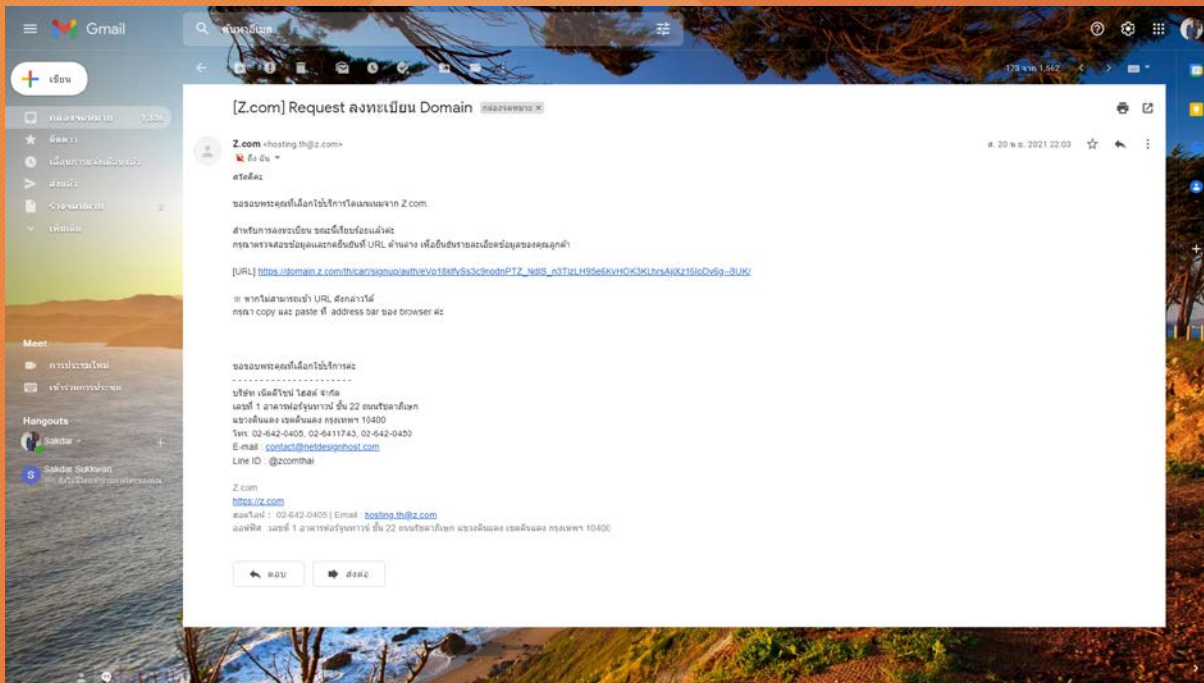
Gmail

ค้นหาอีเมล

เขียน

กล่องจดหมาย 1,336
ติดดาว
เลื่อนการแจ้งเตือนแล้ว
ส่งแล้ว
ร่างจดหมาย 3
เพิ่มเติม

Meet
การประชุมใหม่
เข้าร่วมการประชุม

Hangouts
Sakdar
Sakdar Sukkwan

173 จาก 1,562

[Z.com] Request ลงทะเบียน Domain กล่องจดหมาย ×

Z.com <hosting.th@z.com>
ถึง ฉัน

ส. 20 พ.ย. 2021 22:03

สวัสดีค่ะ

ขอขอบพระคุณที่เลือกใช้บริการโดเมนเนมจาก Z.com

สำหรับการลงทะเบียน ขณะนี้เรียบร้อยแล้วค่ะ
กรุณาตรวจสอบข้อมูลและกดยืนยันที่ URL ด้านล่าง เพื่อยืนยันรายละเอียดข้อมูลของคุณลูกค้า

[URL] https://domain.z.com/th/cart/signup/auth/eVp18kIfySs3c9nodnPTZ_NdlS_n3TIzLH95e6KvHOK3KLhrsAjXz15loDv6g--8UK/

※ หากไม่สามารถเข้า URL ดังกล่าวได้
กรุณา copy และ paste ที่ address bar ของ browser ค่ะ

ขอขอบพระคุณที่เลือกใช้บริการค่ะ
------------------------
บริษัท เน็ตดีไซน์ โฮสต์ จำกัด
เลขที่ 1 อาคารฟอร์จูนทาวน์ ชั้น 22 ถนนรัชดาภิเษก
แขวงดินแดง เขตดินแดง กรุงเทพฯ 10400
โทร. 02-642-0405, 02-6411743, 02-642-0450
E-mail : contact@netdesignhost.com
Line ID : @zcomthai

Z.com
https://z.com
สอบถาม : 02-642-0405 | Email : hosting.th@z.com
ออฟฟิศ : เลขที่ 1 อาคารฟอร์จูนทาวน์ ชั้น 22 ถนนรัชดาภิเษก แขวงดินแดง เขตดินแดง กรุงเทพฯ 10400

ตอบ
ส่งต่อ